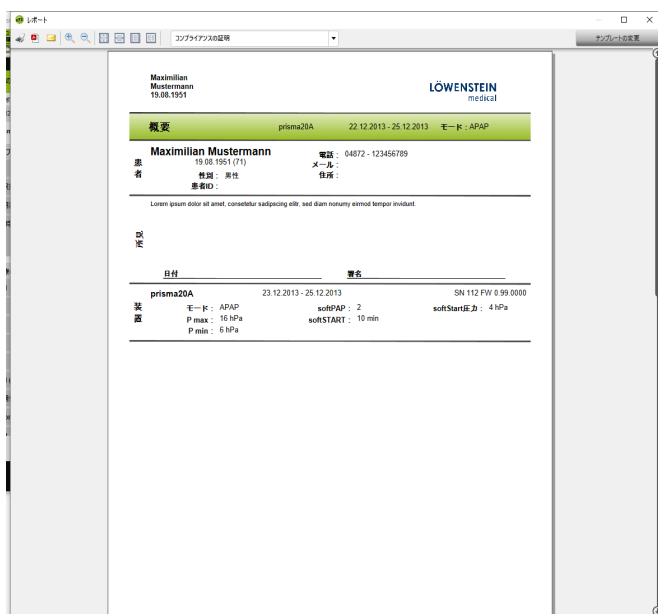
レポート

コンプライアンスの証明

テンプレートの変更

Maximilian
Mustermann
19.08.1951

LÖWENSTEIN
medical

概要 prisma20A 22.12.2013 - 25.12.2013 モード：APAP

患者

Maximilian Mustermann
19.08.1951 (71)
性別： 男性
患者ID：

電話： 04872 - 123456789
メール：
住所：

Lorem ipsum dolor sit amet, consetetur sadipscing elitr, sed diam nonumy eirmod tempor invidunt.

所見

日付

署名

装置

prisma20A 23.12.2013 - 25.12.2013 SN 112 FW 0.99.0000

モード： APAP
P max： 16 hPa
P min： 6 hPa

softPAP： 2
softSTART： 10 min

softStart圧力： 4 hPa